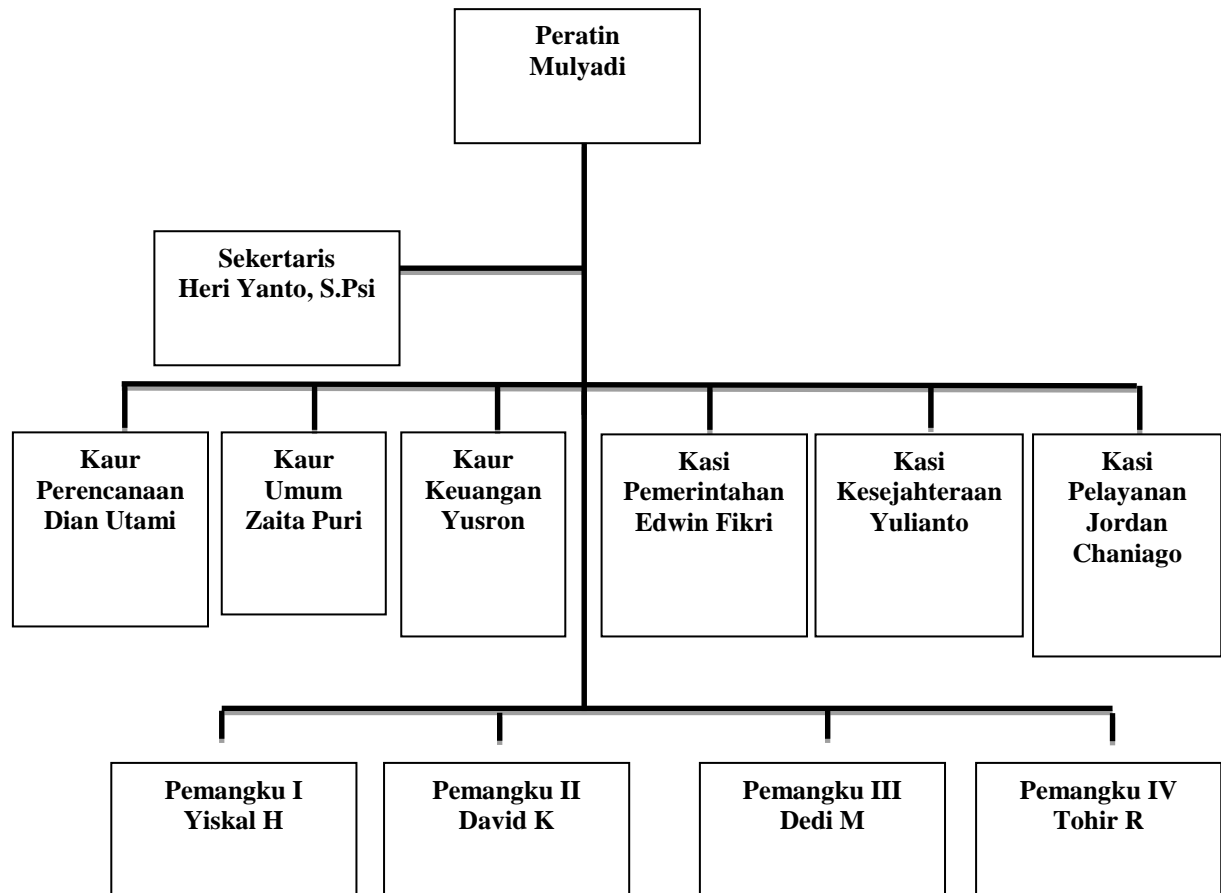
Peratin
Mulyadi

Sekertaris
Heri Yanto, S.Psi

Kaur
Perencanaan
Dian Utami

Kaur
Umum
Zaita Puri

Kaur
Keuangan
Yusron

Kasi
Pemerintahan
Edwin Fikri

Kasi
Kesejahteraan
Yulianto

Kasi
Pelayanan
Jordan
Chaniago

Pemangku I
Yiskal H

Pemangku II
David K

Pemangku III
Dedi M

Pemangku IV
Tohir R